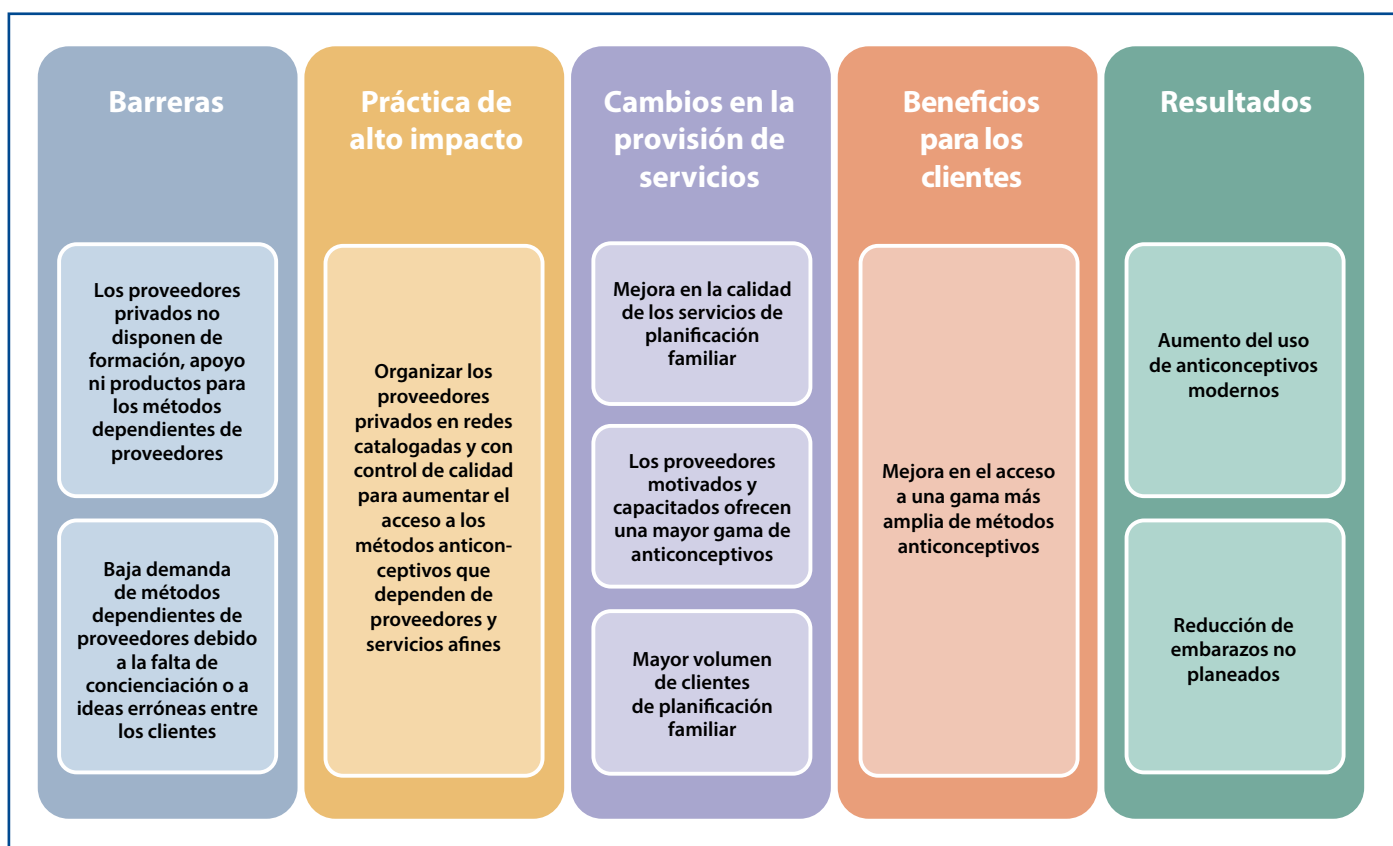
Barreras

Los proveedores privados no disponen de formación, apoyo ni productos para los métodos dependientes de proveedores

Baja demanda de métodos dependientes de proveedores debido a la falta de concienciación o a ideas erróneas entre los clientes

Práctica de alto impacto

Organizar los proveedores privados en redes catalogadas y con control de calidad para aumentar el acceso a los métodos anticonceptivos que dependen de proveedores y servicios afines

Cambios en la provisión de servicios

Mejora en la calidad de los servicios de planificación familiar

Los proveedores motivados y capacitados ofrecen una mayor gama de anticonceptivos

Mayor volumen de clientes de planificación familiar

Beneficios para los clientes

Mejora en el acceso a una gama más amplia de métodos anticonceptivos

Resultados

Aumento del uso de anticonceptivos modernos

Reducción de embarazos no planeados